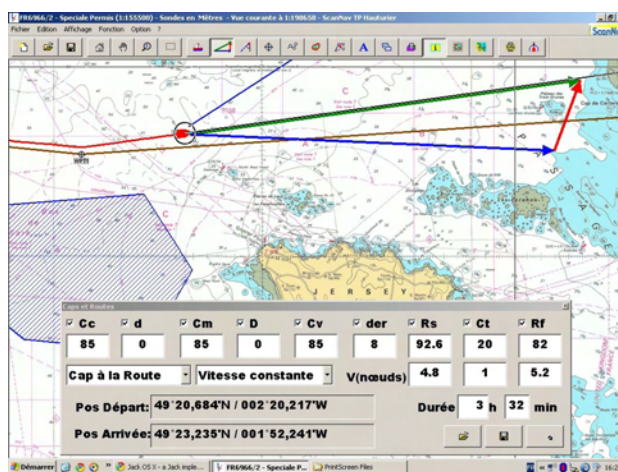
FR6966/2 - Speciale Permis (1:155500) - Sondes en Mètres - Vue courante à 1:190658 - ScanNav TP Hauturier

Fichier Edition Affichage Fonction Option ?

ScanNav

C

JERSEY

Caps et Routes

| Cc | d | Cm | D | Cv | der | Rs | Ct | Rf |
|---|---|---|---|---|---|---|---|---|
| 85 | 0 | 85 | 0 | 85 | 8 | 92.6 | 20 | 82 |

Cap à la Route

Vitesse constante

V(nœuds) 4.8 1 5.2

Pos Départ: 49°20,684'N / 002°20,217'W

Durée 3 h 32 min

Pos Arrivée: 49°23,235'N / 001°52,241'W

Démarrer

Jack OS X - a Jack imple...

FR6966/2 - Speciale P...

PrintScreen Files

16:2